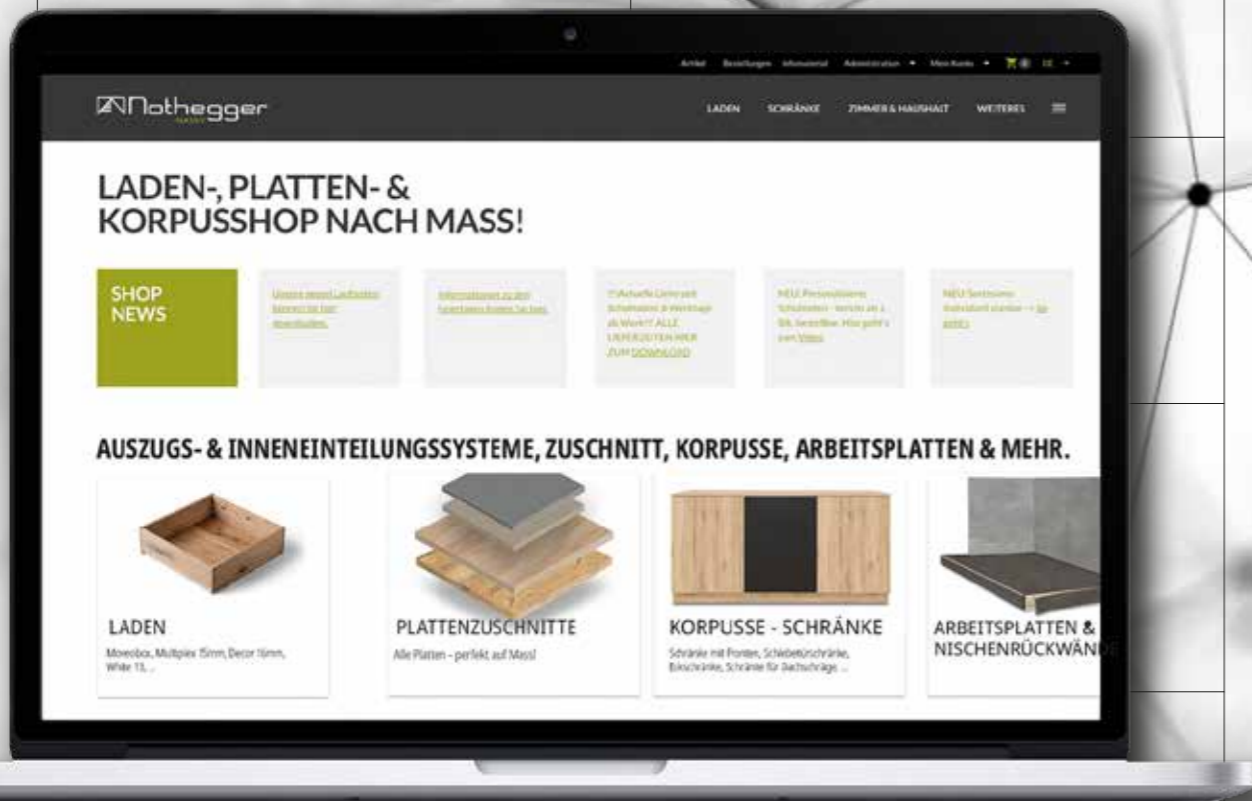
Artikel Bestellungen Infomaterial Administration Mein Konto

Nothegger MASSIV

LADEN SCHRÄNKE ZIMMER & HAUSHALT WEITERES

LADEN-, PLATTEN- & KORPUSSHOP NACH MASS!

SHOP NEWS

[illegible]

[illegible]

!! Aktuelle Lieferzeit Schubladen: 8 Werktage ab Werk!! ALLE LIEFERZEITEN HIER ZUM DOWNLOAD

NEU: Personalisierte Schubladen - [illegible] Hier geht's zum Video

NEU: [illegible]

AUSZUGS- & INNENEINTEILUNGSSYSTEME, ZUSCHNITT, KORPUSSE, ARBEITSPLATTEN & MEHR.

LADEN
Moveobox, Multiplex 15mm, Decor 16mm, White 13, ...

PLATTENZUSCHNITTE
Alle Platten - perfekt auf Mass!

KORPUSSE - SCHRÄNKE
Schränke mit Fronten, Schiebetürschränke, Eckschränke, Schränke für Dachschräge ...

ARBEITSPLATTEN & NISCHENRÜCKWÄN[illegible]